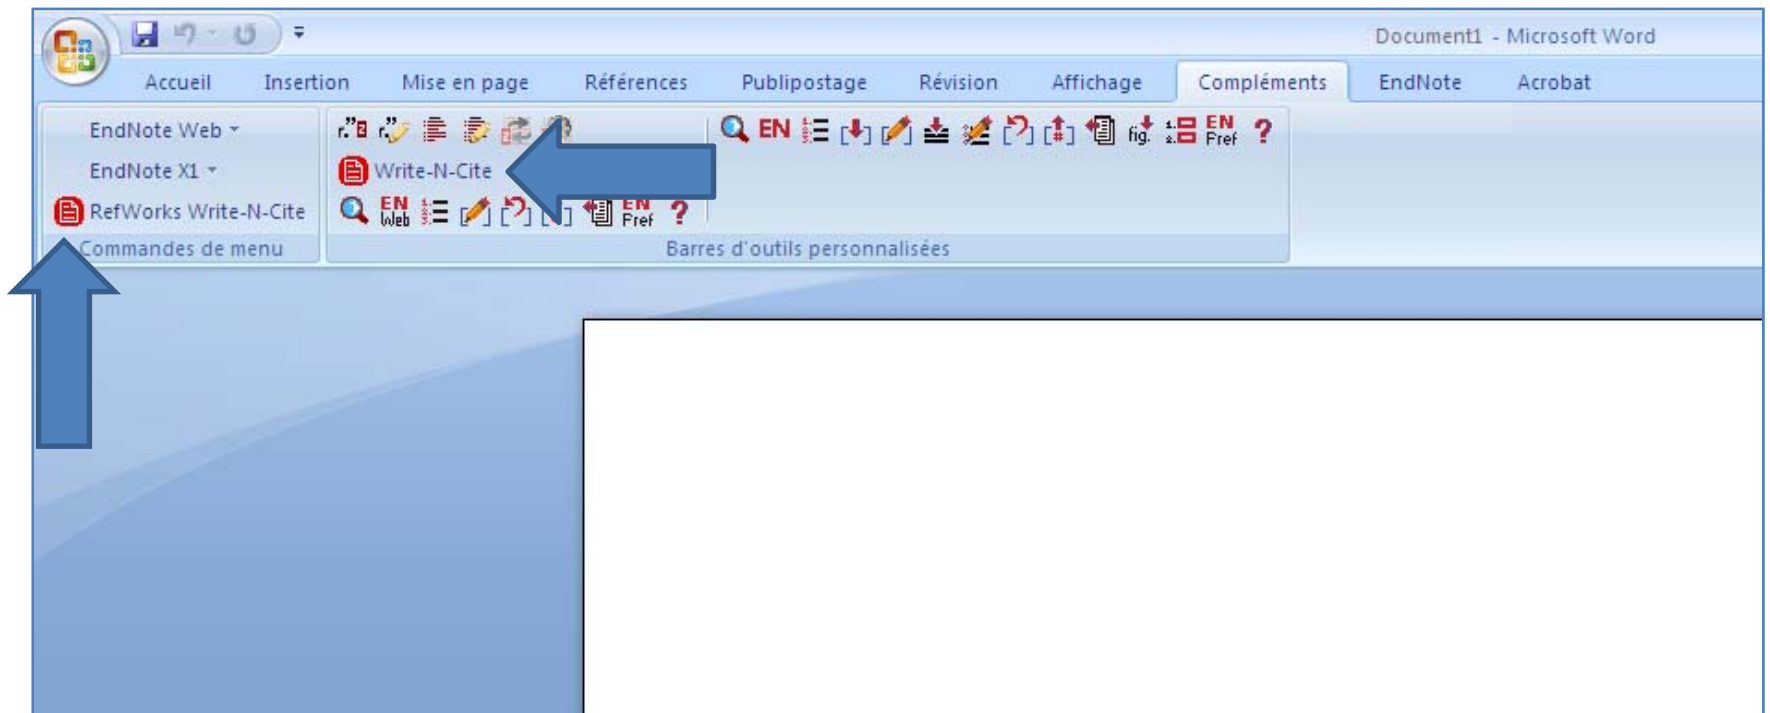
Document1 - Microsoft Word

Accueil Insertion Mise en page Références Publipostage Révision Affichage Compléments EndNote Acrobat

EndNote Web
EndNote X1
RefWorks Write-N-Cite
Commandes de menu

Write-N-Cite
EN
EN Web
EN Pref
fig.
EN Pref
?
?
Barres d'outils personnalisées